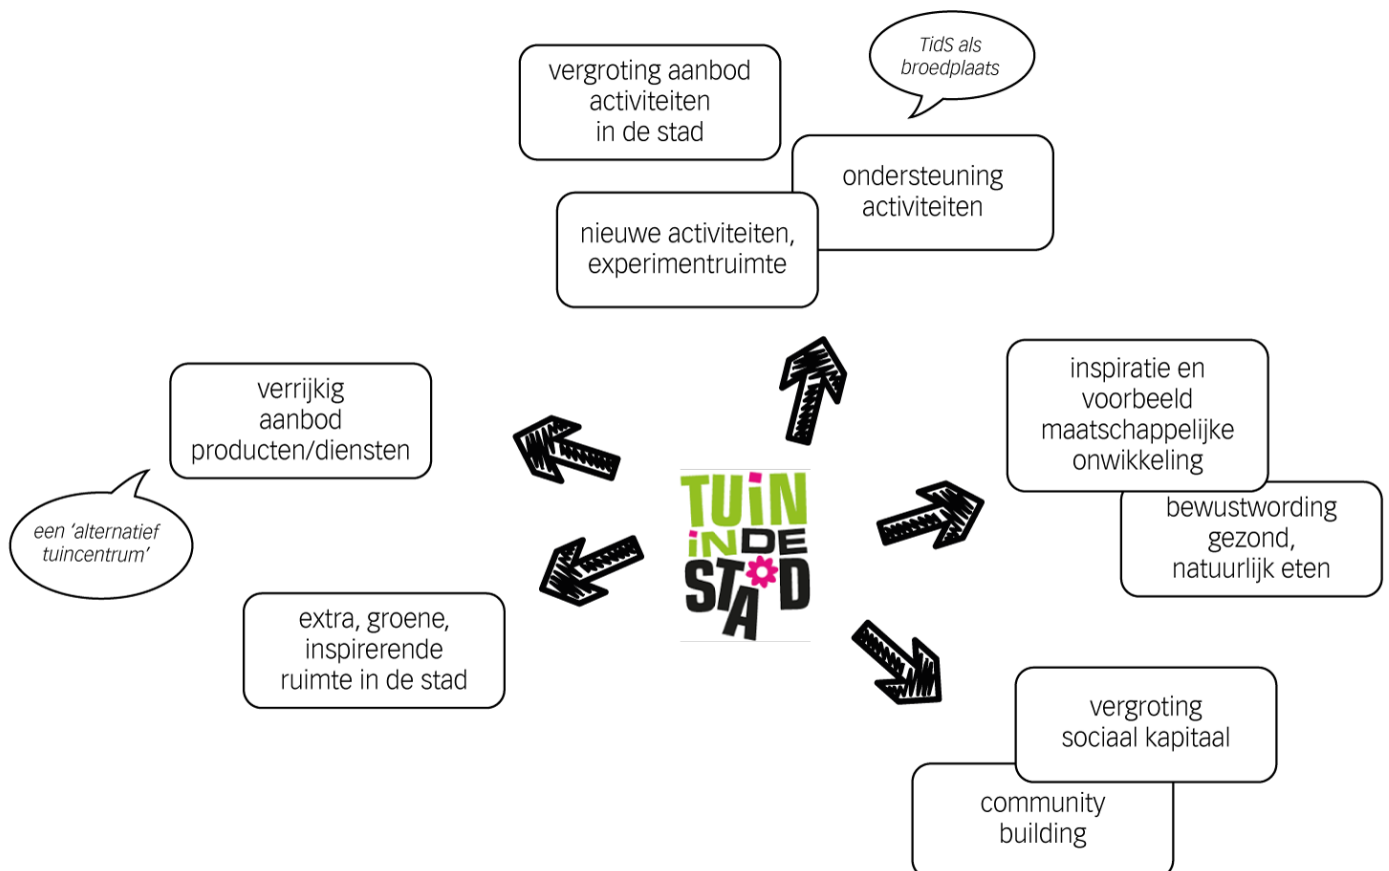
vergroting aanbod activiteiten in de stad

TidS als broedplaats

ondersteuning activiteiten

nieuwe activiteiten, experimentruimte

verrijkig aanbod producten/diensten

een 'alternatief tuincentrum'

TUIN IN DE STAD

inspiratie en voorbeeld maatschappelijke onwikkeling

bewustwording gezond, natuurlijk eten

extra, groene, inspirerende ruimte in de stad

vergroting sociaal kapitaal

community building